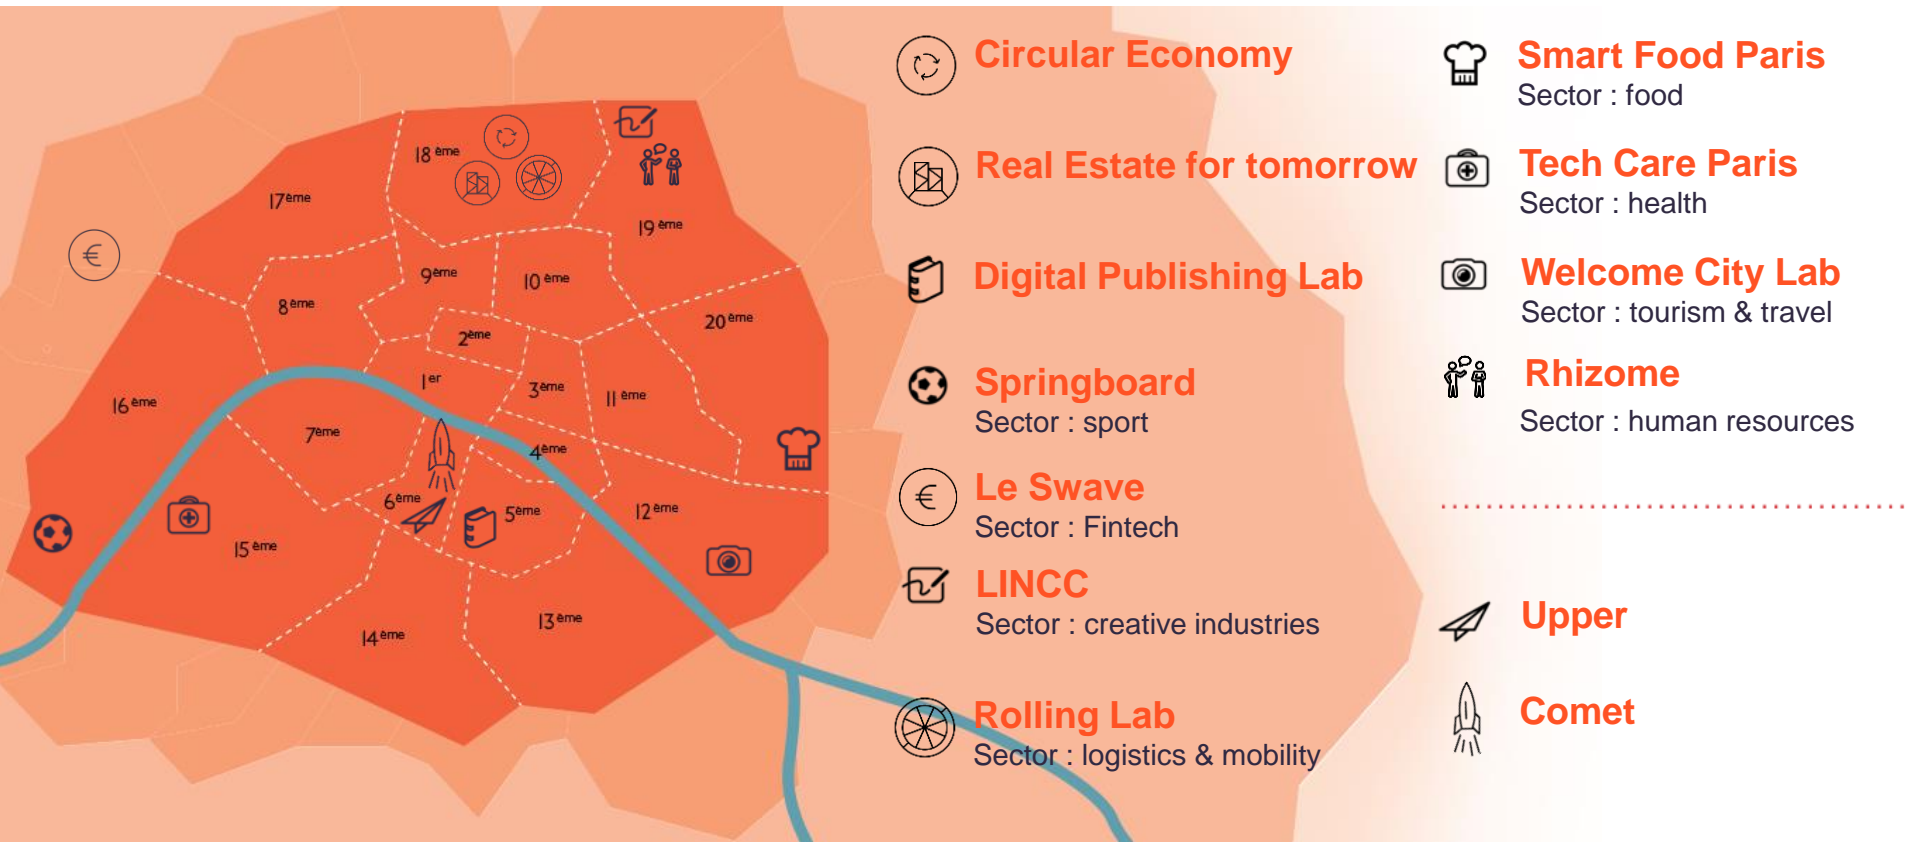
18 ème

17ème

19 ème

9ème

10 ème

8ème

20ème

2ème

1er

3ème

11 ème

16 ème

7ème

4ème

6ème

5ème

12 ème

15 ème

14ème

13ème

Circular Economy

Real Estate for tomorrow

Digital Publishing Lab

Springboard
Sector : sport

Le Swave
Sector : Fintech

LINCC
Sector : creative industries

Rolling Lab
Sector : logistics & mobility

Smart Food Paris
Sector : food

Tech Care Paris
Sector : health

Welcome City Lab
Sector : tourism & travel

Rhizome
Sector : human resources

Upper

Comet